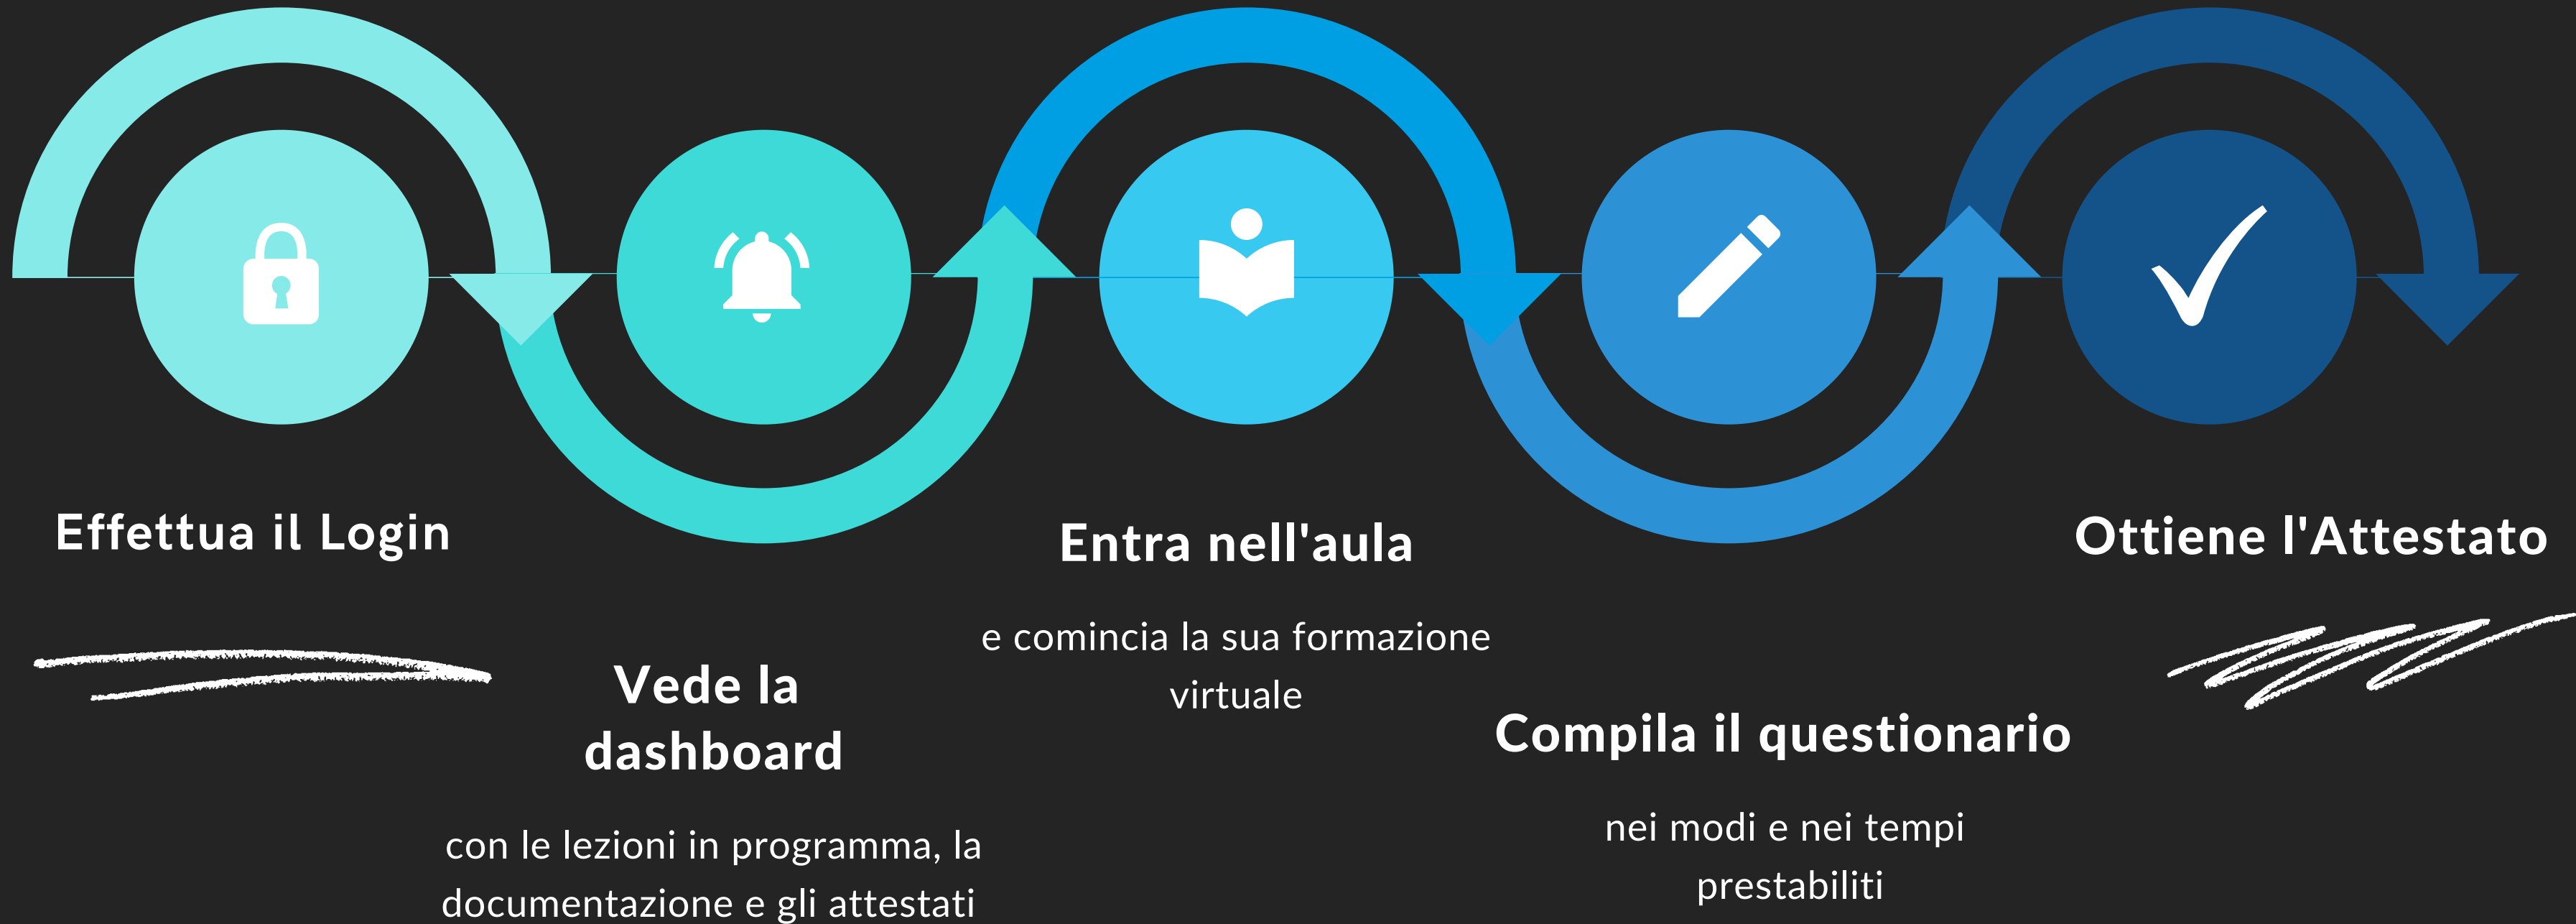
Effettua il Login

Vede la dashboard

con le lezioni in programma, la documentazione e gli attestati

Entra nell'aula

e comincia la sua formazione virtuale

Compila il questionario

nei modi e nei tempi prestabiliti

Ottiene l'Attestato